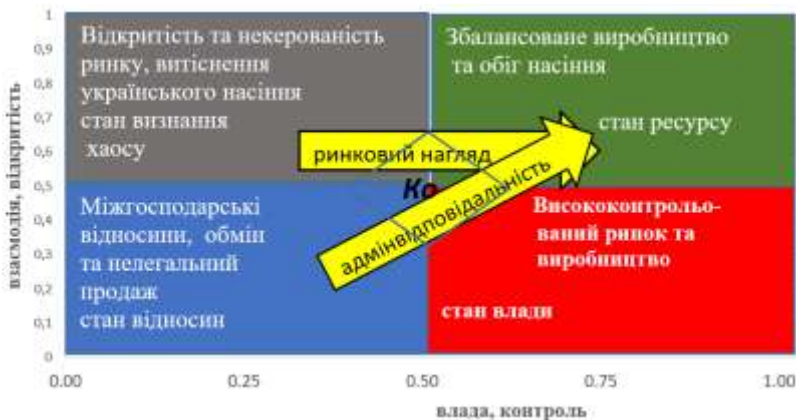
1
0,9
0,8
0,7
0,6
0,5
0,4
0,3
0,2
0,1
0

взаємодія, відкритість

Відкритість та некерованість ринку, витіснення українського насіння стан визнання хаосу

Збалансоване виробництво та обіг насіння

стан ресурсу

ринковий нагляд

Ко

адмінвідповідальність

Міжгосподарські відносини, обмін та нелегальний продаж стан відносин

Висококонтрольований ринок та виробництво

стан влади

0.00
0.25
0.50
0.75
1.00

влада, контроль